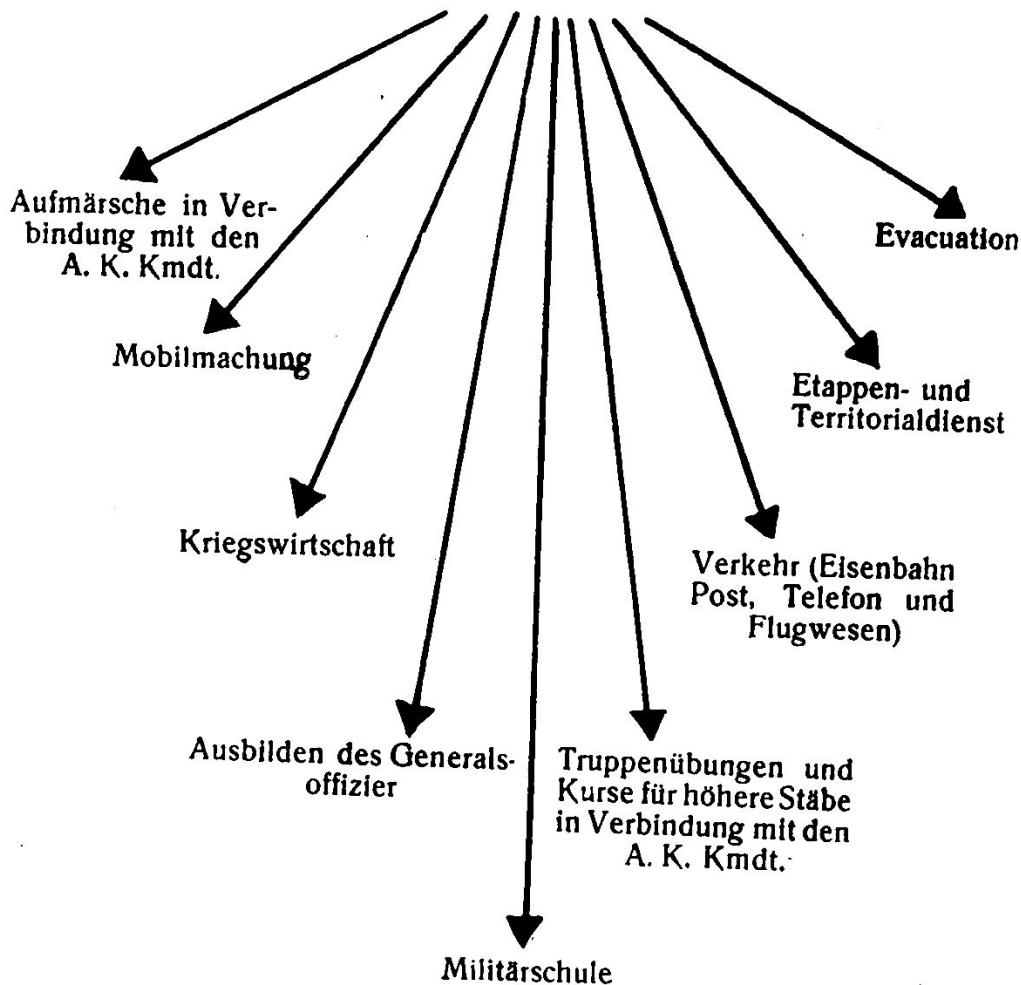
Aufmärsche in Verbindung mit den A. K. Kmdt.

Mobilmachung

Kriegswirtschaft

Ausbilden des Generalsoffizier

Militärschule

Truppenübungen und Kurse für höhere Stäbe in Verbindung mit den A. K. Kmdt.

Verkehr (Eisenbahn Post, Telefon und Flugwesen)

Etappen- und Territorialdienst

Evacuation